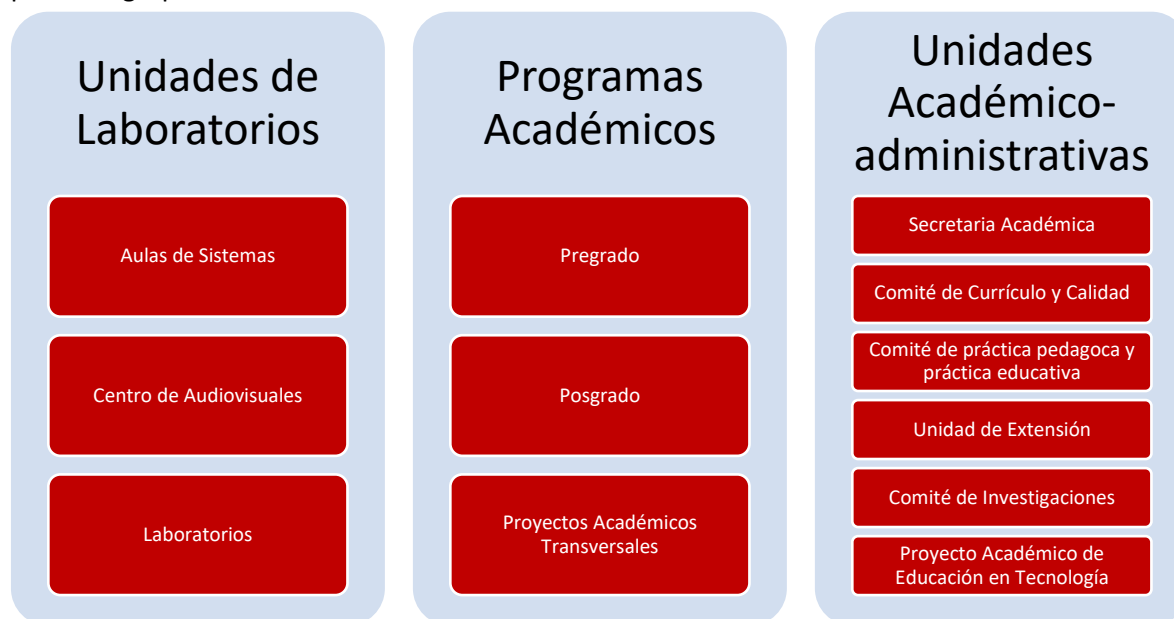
Unidades de Laboratorios

Aulas de Sistemas

Centro de Audiovisuales

Laboratorios

Programas Académicos

Pregrado

Posgrado

Proyectos Académicos Transversales

Unidades Académico-administrativas

Secretaria Académica

Comité de Currículo y Calidad

Comité de práctica pedagoca y práctica educativa

Unidad de Extensión

Comité de Investigaciones

Proyecto Académico de Educación en Tecnología